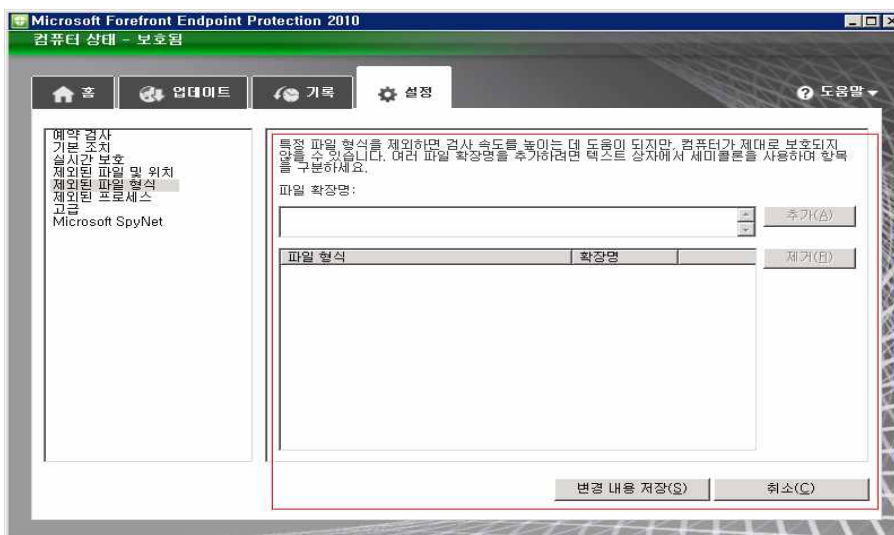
Microsoft Forefront Endpoint Protection 2010
컴퓨터 상태 - 보호됨

홈
업데이트
기록
설정
도움말

예약 검사
기본 조치
실시간 보호
제외된 파일 및 위치
제외된 파일 형식
제외된 프로세스
고급
Microsoft SpyNet

특정 파일 형식을 제외하면 검사 속도를 높이는 데 도움이 되지만, 컴퓨터가 제대로 보호되지 않을 수 있습니다. 여러 파일 확장명을 추가하려면 텍스트 상자에서 세미콜론을 사용하여 항목을 구분하세요.

파일 확장명:

추가(A)

| 파일 형식 | 확장명 |
|---|---|

제거(R)

변경 내용 저장(S)
취소(C)